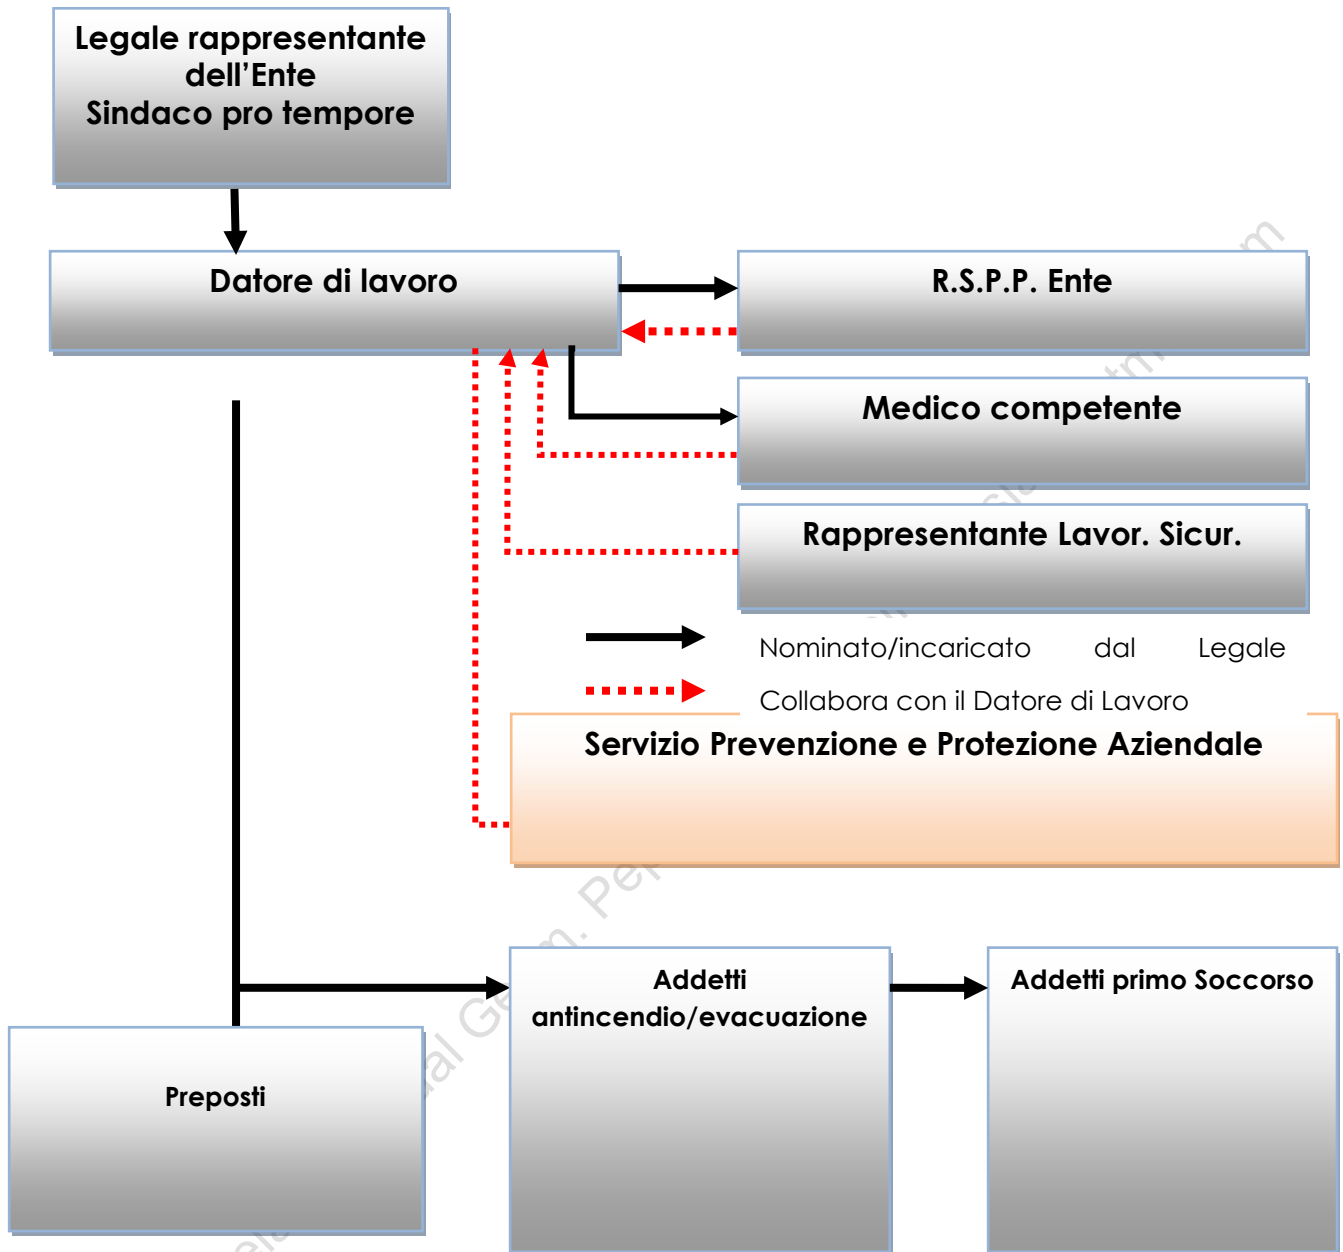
Legale rappresentante dell’Ente
Sindaco pro tempore

Datore di lavoro

R.S.P.P. Ente

Medico competente

Rappresentante Lavor. Sicur.

Nominato/incaricato dal Legale

Collabora con il Datore di Lavoro

Servizio Prevenzione e Protezione Aziendale

Addetti antincendio/evacuazione

Addetti primo Soccorso

Preposti